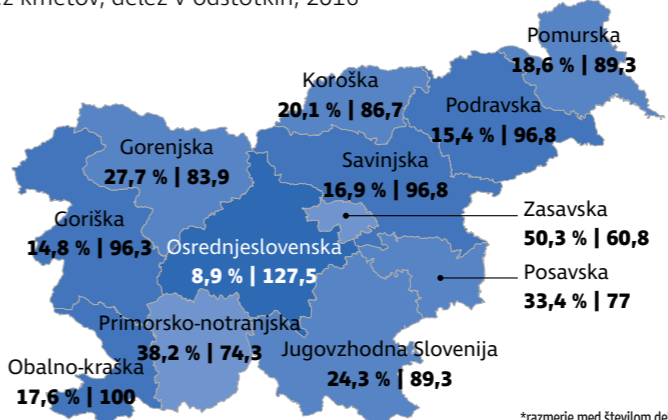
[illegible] kmetov, delež v odstotkih, 2016

Pomurska
18,6 % | 89,3

Koroška
20,1 % | 86,7

Podravska
15,4 % | 96,8

Gorenjska
27,7 % | 83,9

Savinjska
16,9 % | 96,8

Zasavska
50,3 % | 60,8

Goriška
14,8 % | 96,3

Osrednjeslovenska
8,9 % | 127,5

Posavska
33,4 % | 77

Primorsko-notranjska
38,2 % | 74,3

Jugovzhodna Slovenija
24,3 % | 89,3

Obalno-kraška
17,6 % | 100

*razmerje med številom de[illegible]